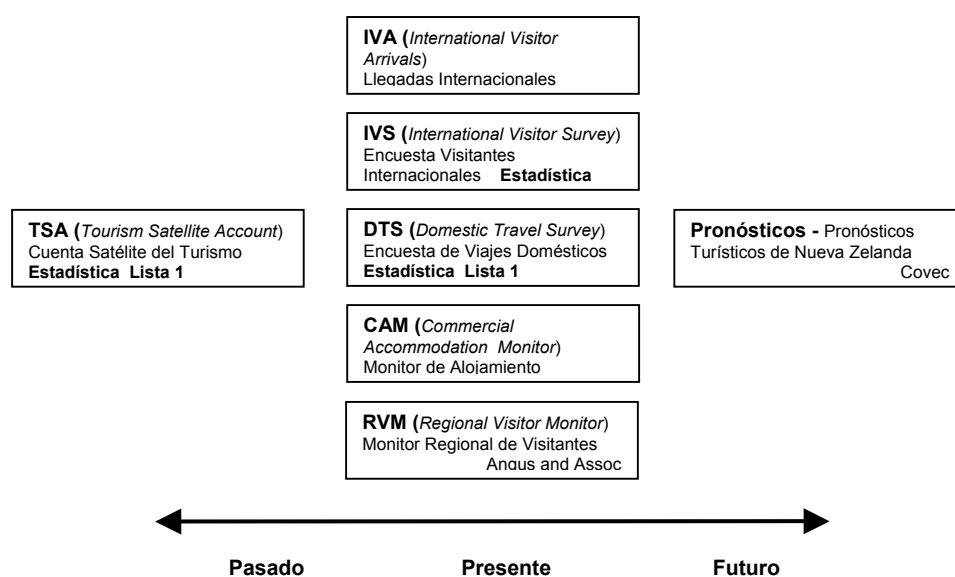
**IVA (***International Visitor Arrivals*)
Llegadas Internacionales

**IVS (***International Visitor Survey*)
Encuesta Visitantes Internacionales **Estadística**

**TSA (***Tourism Satellite Account*)
Cuenta Satélite del Turismo
**Estadística Lista 1**

**DTS (***Domestic Travel Survey*)
Encuesta de Viajes Domésticos
**Estadística Lista 1**

**Pronósticos -** Pronósticos Turísticos de Nueva Zelanda
Covec

**CAM (***Commercial Accommodation Monitor*)
Monitor de Alojamiento

**RVM (***Regional Visitor Monitor*)
Monitor Regional de Visitantes
Angus and Assoc

**Pasado** **Presente** **Futuro**